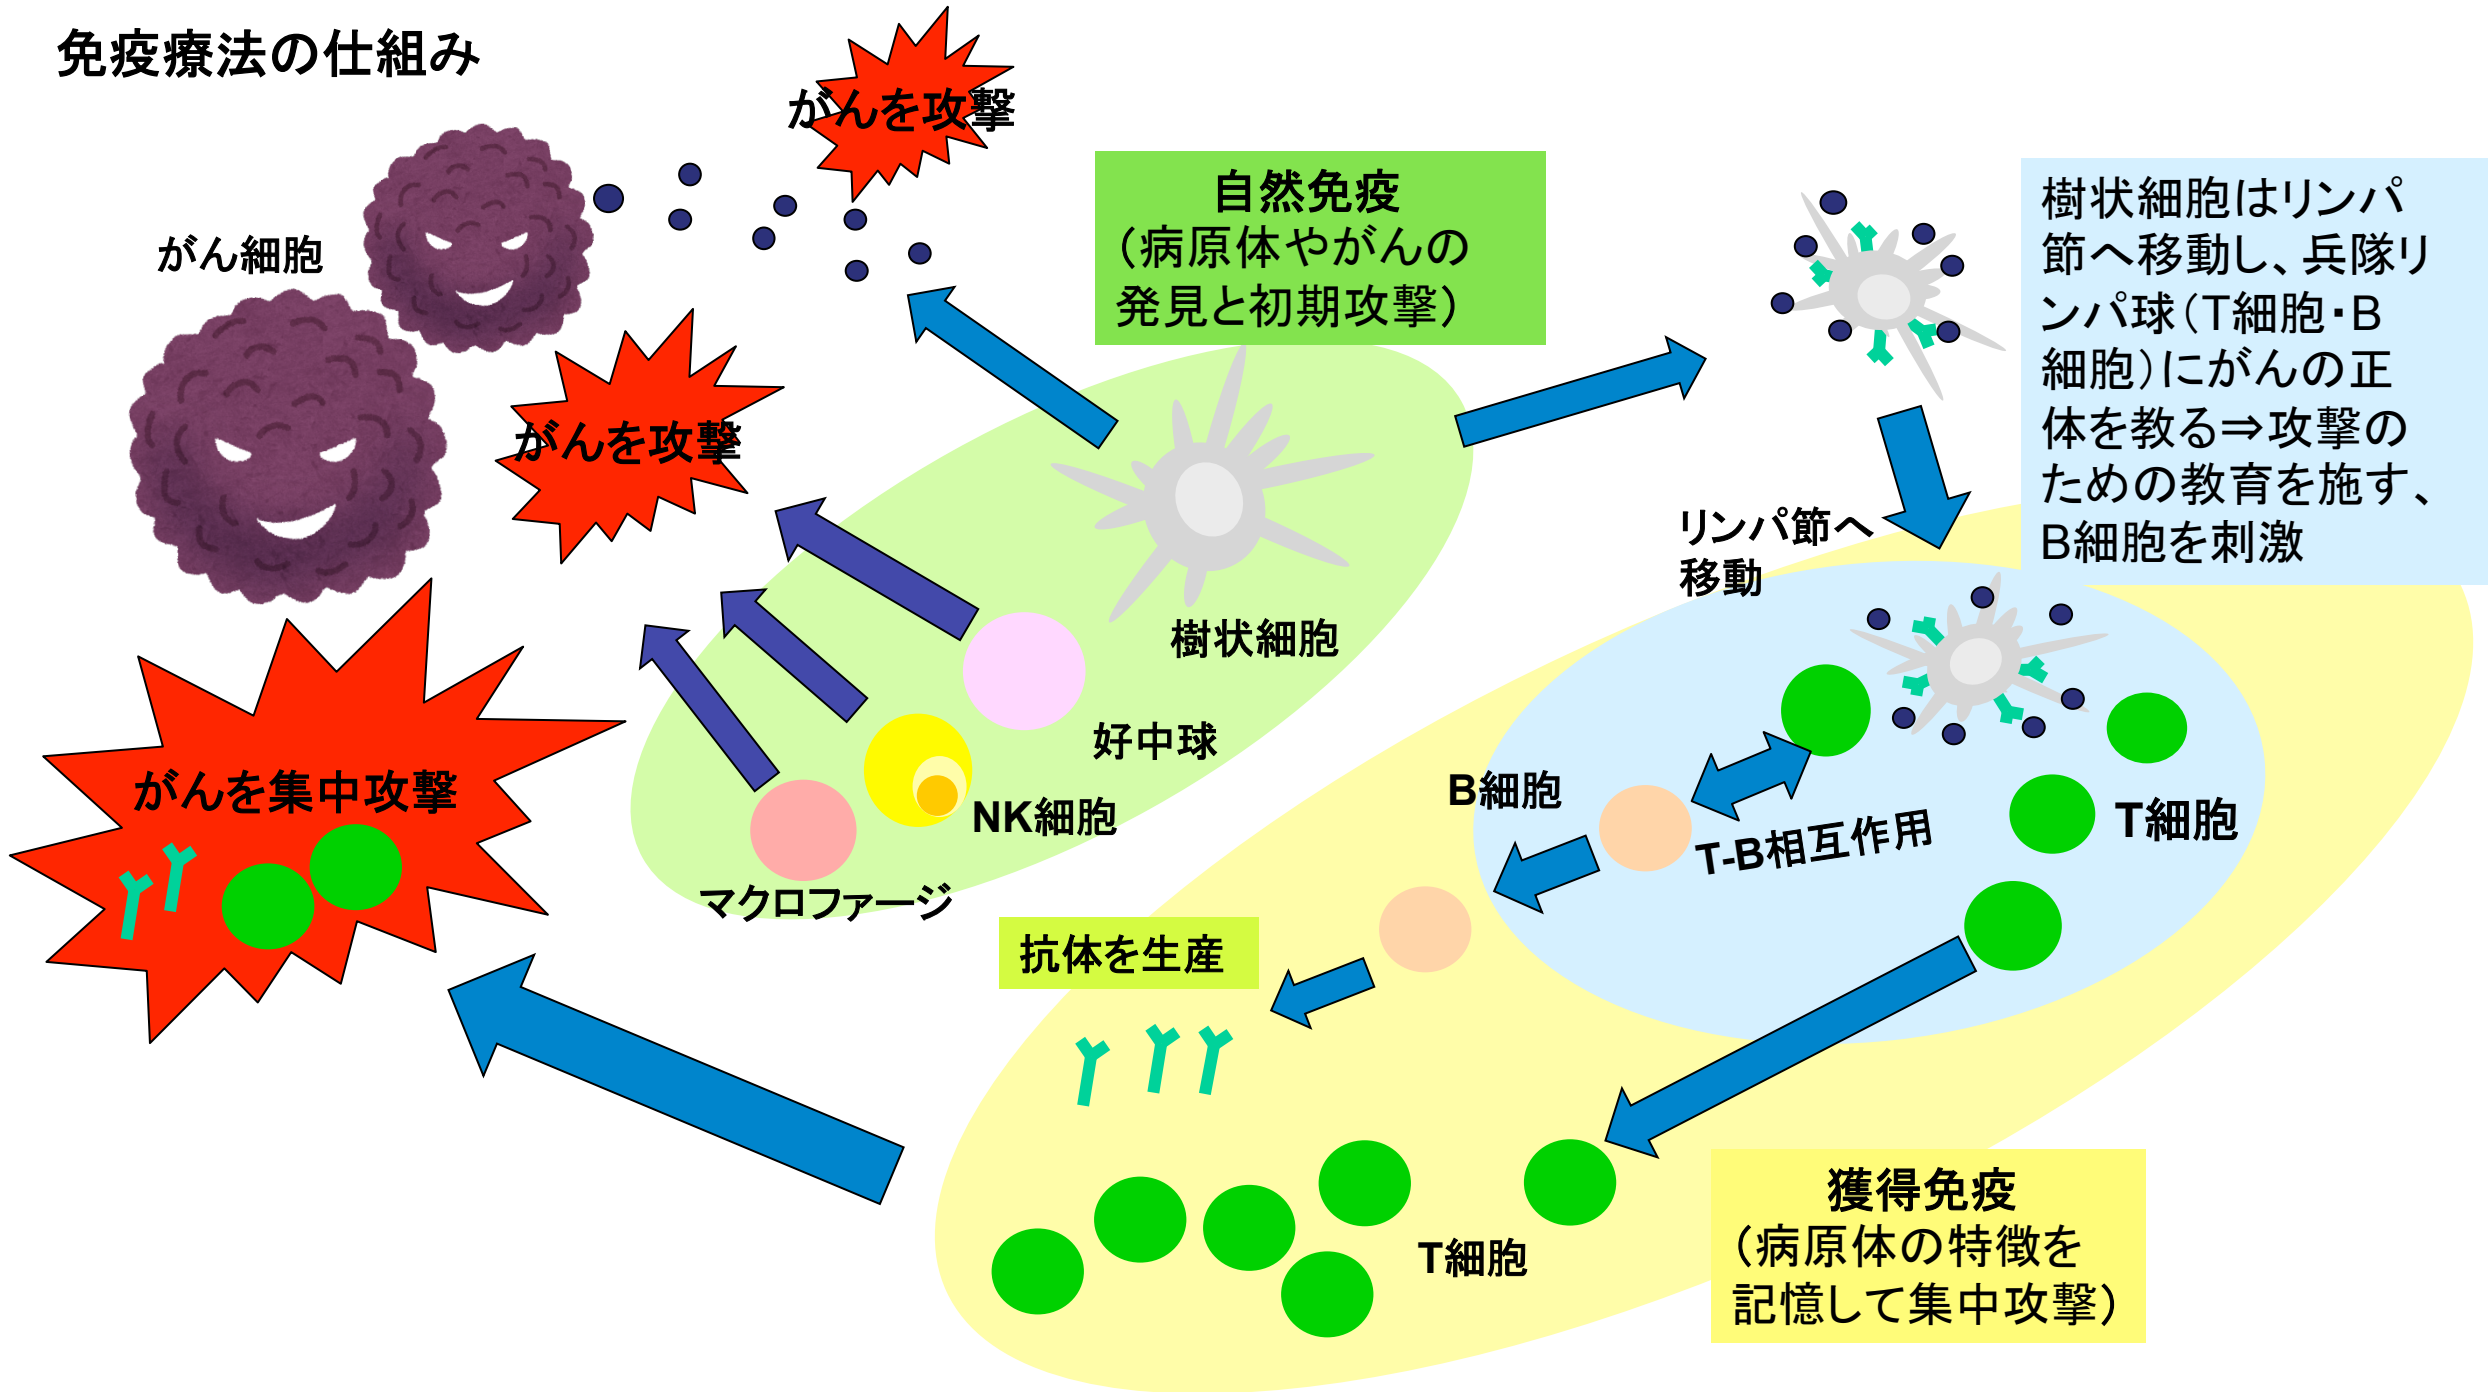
免疫療法の仕組み

がんを攻撃

がん細胞

自然免疫
(病原体やがんの発見と初期攻撃)

樹状細胞はリンパ節へ移動し、兵隊リンパ球(T細胞・B細胞)にがんの正体を教える⇒攻撃のための教育を施す、B細胞を刺激

がんを攻撃

リンパ節へ移動

樹状細胞

好中球

がんを集中攻撃

B細胞

NK細胞

T-B相互作用

T細胞

マクロファージ

抗体を生産

T細胞

獲得免疫
(病原体の特徴を記憶して集中攻撃)